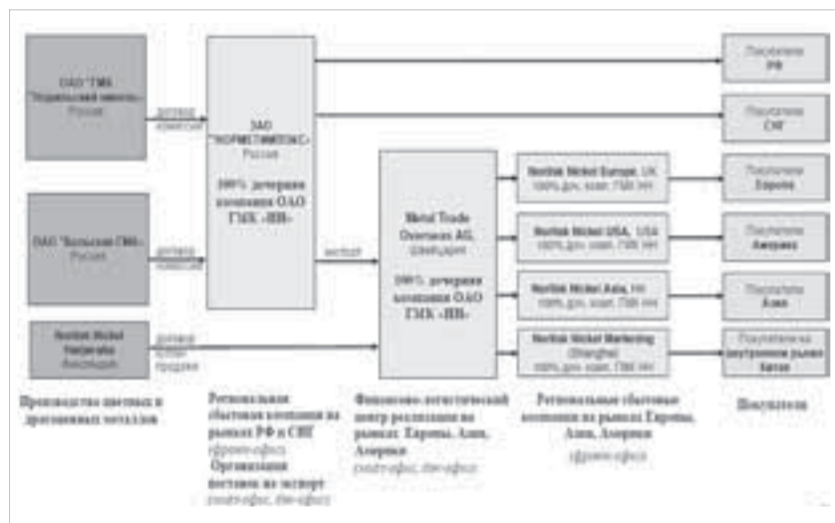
ОАО "ГМК "Норильский никель" Россия

договор комиссии

ЗАО "НОРМЕТИМПЭКС" Россия

100% дочерняя компания ОАО ГМК «НН»

Покупатели РФ

Покупатели СНГ

ОАО "Кольская ГМК" Россия

договор комиссии

экспорт

Metal Trade Overseas AG, Швейцария

100% дочерняя компания ОАО ГМК «НН»

Norilsk Nickel Europe, UK 100% доч. комп. ГМК НН

Покупатели Европы

Norilsk Nickel USA, USA 100% доч. комп. ГМК НН

Покупатели Америки

Norilsk Nickel Asia, HK 100% доч. комп. ГМК НН

Покупатели Азии

Norilsk Nickel Harjavalta Финляндия

договор купли-продажи

Norilsk Nickel Marketing (Shanghai) 100% доч. комп. ГМК НН

Покупатели на внутреннем рынке Китая

Производство цветных и драгоценных металлов

Региональная сбытовая компания на рынках РФ и СНГ фронт-офис
Организация поставок на экспорт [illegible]

Финансово-логистический центр реализации на рынках Европы, Азии, Америки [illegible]

Региональные сбытовые компании на рынках Европы, Азии, Америки фронт-офис

Покупатели